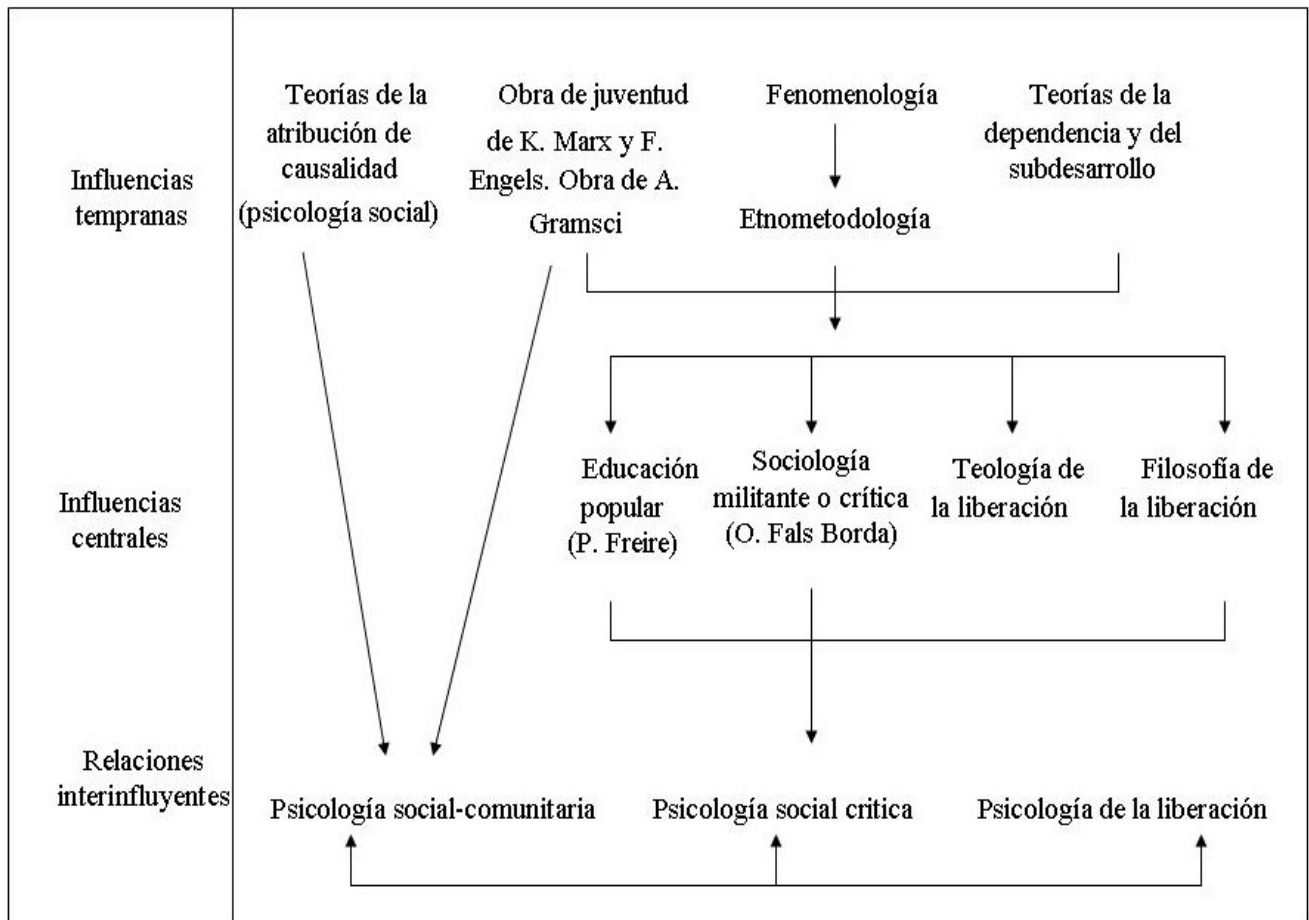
Influencias tempranas

Teorías de la atribución de causalidad (psicología social)

Obra de juventud de K. Marx y F. Engels. Obra de A. Gramsci

Fenomenología

Etnometodología

Teorías de la dependencia y del subdesarrollo

Influencias centrales

Educación popular (P. Freire)

Sociología militante o crítica (O. Fals Borda)

Teología de la liberación

Filosofía de la liberación

Relaciones interinfluyentes

Psicología social-comunitaria

Psicología social critica

Psicología de la liberación